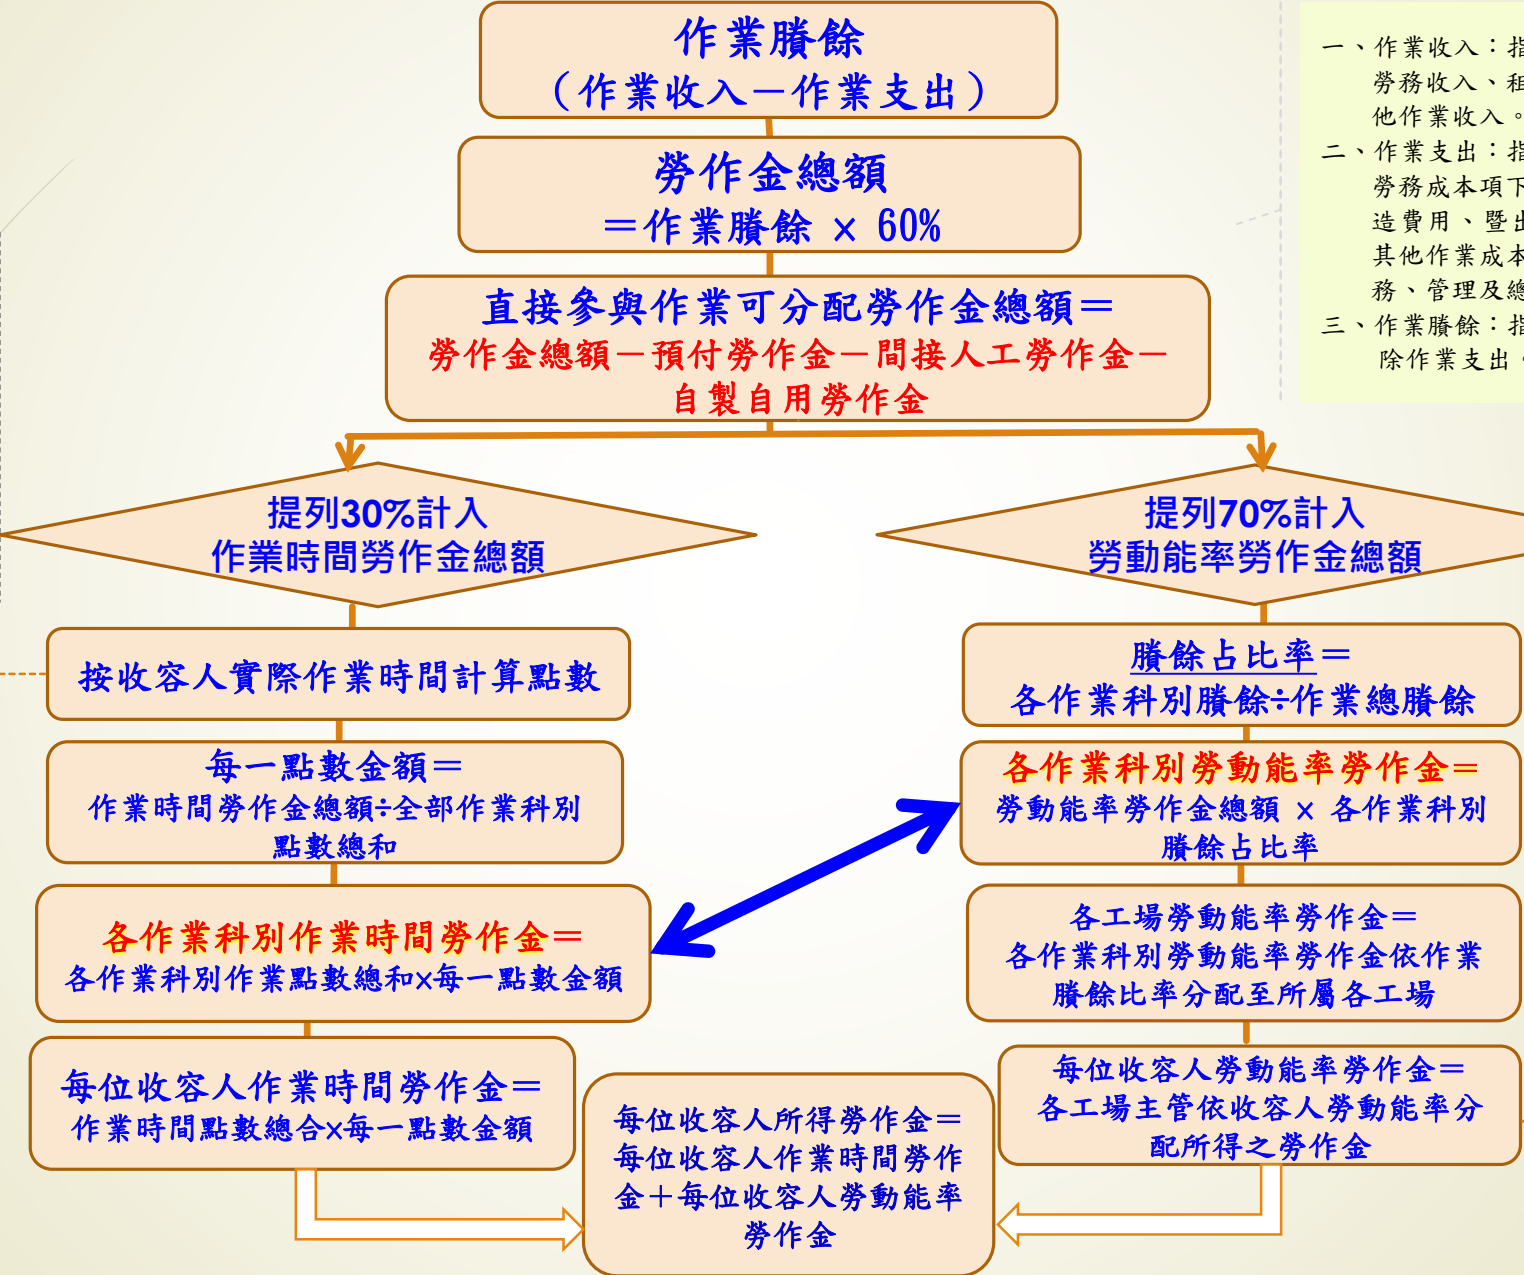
作業賸餘
（作業收入－作業支出）

勞作金總額
＝作業賸餘 × 60%

直接參與作業可分配勞作金總額＝
勞作金總額－預付勞作金－間接人工勞作金－自製自用勞作金

提列30%計入
作業時間勞作金總額

提列70%計入
勞動能率勞作金總額

按收容人實際作業時間計算點數

每一點數金額＝
作業時間勞作金總額÷全部作業科別點數總和

各作業科別作業時間勞作金＝
各作業科別作業點數總和×每一點數金額

每位收容人作業時間勞作金＝
作業時間點數總合×每一點數金額

賸餘占比率＝
各作業科別賸餘÷作業總賸餘

各作業科別勞動能率勞作金＝
勞動能率勞作金總額 × 各作業科別賸餘占比率

各工場勞動能率勞作金＝
各作業科別勞動能率勞作金依作業賸餘比率分配至所屬各工場

每位收容人勞動能率勞作金＝
各工場主管依收容人勞動能率分配所得之勞作金

每位收容人所得勞作金＝
每位收容人作業時間勞作金＋每位收容人勞動能率勞作金

一、作業收入：指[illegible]
勞務收入、租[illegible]
他作業收入。
二、作業支出：指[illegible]
勞務成本項下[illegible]
造費用、暨出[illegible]
其他作業成本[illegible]
務、管理及總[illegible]
三、作業賸餘：指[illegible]
除作業支出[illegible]